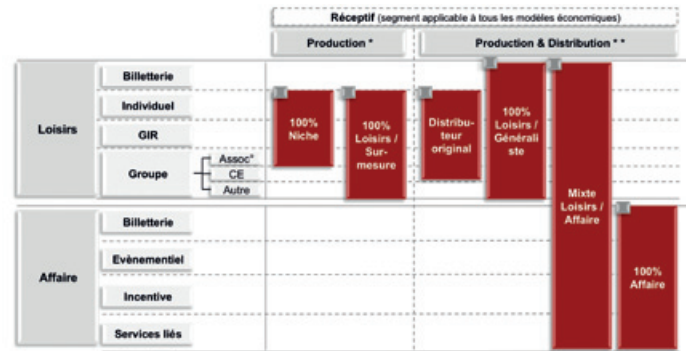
Réceptif (segment applicable à tous les modèles économiques)

Production *

Production & Distribution * *

Loisirs

Billetterie

Individuel

GIR

Groupe

Assoc°

CE

Autre

Affaire

Billetterie

Evènementiel

Incentive

Services liés

100% Niche

100% Loisirs / Sur-mesure

Distributeur original

100% Loisirs / Généraliste

Mixte Loisirs / Affaire

100% Affaire